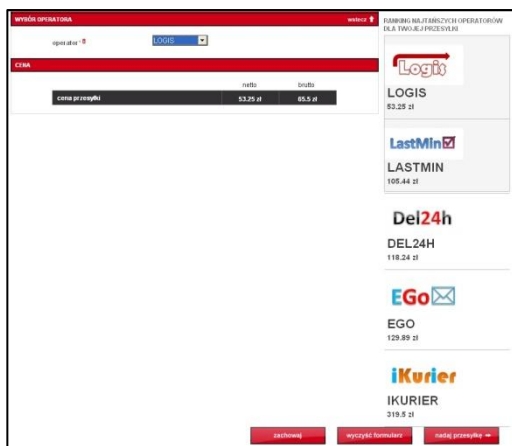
WYBÓR OPERATORA

wstecz

operator *

LOGIS

CENA

| | netto | brutto |
|---|---|---|
| cena przesyłki | 53.25 zł | 65.5 zł |

RANKING NAJTAŃSZYCH OPERATORÓW DLA TWOJEJ PRZESYŁKI

Logis

LOGIS
53.25 zł

LastMin

LASTMIN
105.44 zł

Del24h

DEL24H
118.24 zł

EGo

EGO
129.89 zł

iKurier

IKURIER
319.5 zł

zachowaj

wyczyść formularz

nadaj przesyłkę